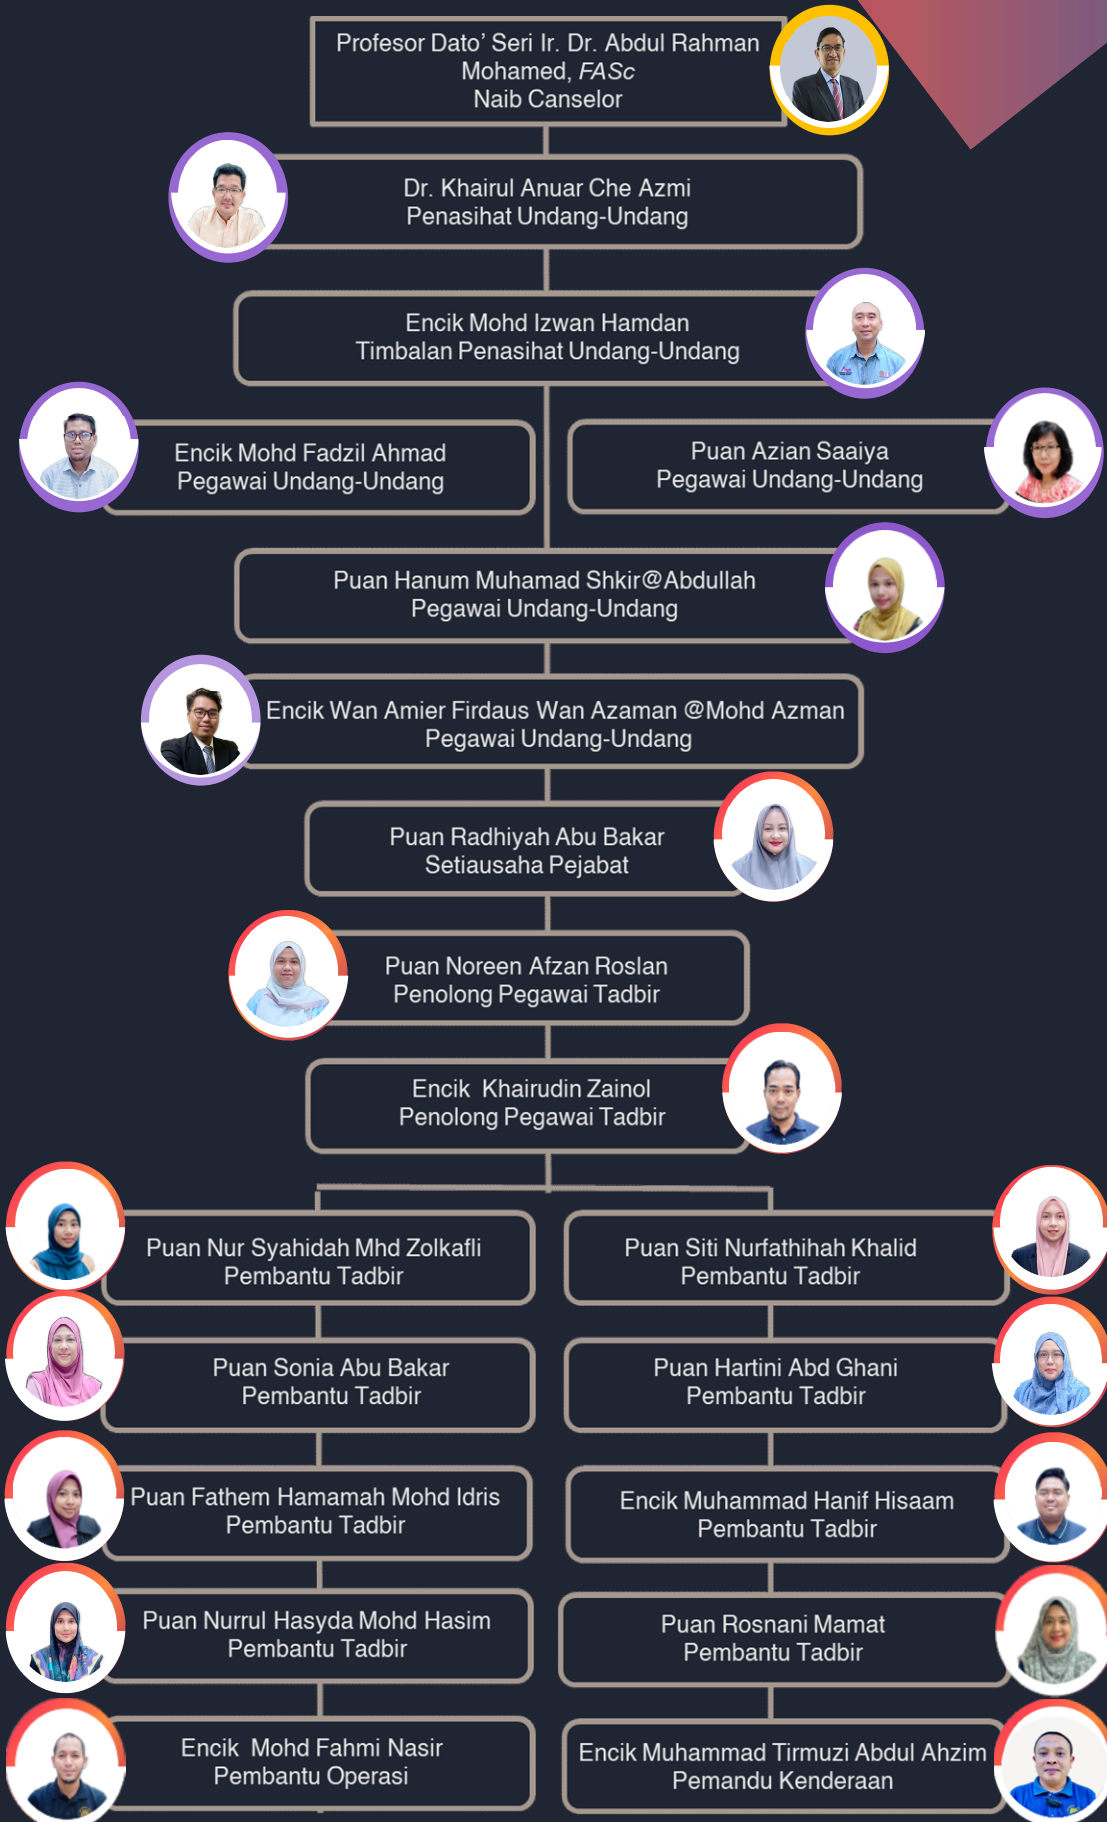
Profesor Dato' Seri Ir. Dr. Abdul Rahman Mohamed, FASc
Naib Canselor

Dr. Khairul Anuar Che Azmi
Penasihat Undang-Undang

Encik Mohd Izwan Hamdan
Timbalan Penasihat Undang-Undang

Encik Mohd Fadzil Ahmad
Pegawai Undang-Undang

Puan Azian Saaiya
Pegawai Undang-Undang

Puan Hanum Muhamad Shkir@Abdullah
Pegawai Undang-Undang

Encik Wan Amier Firdaus Wan Azaman @Mohd Azman
Pegawai Undang-Undang

Puan Radhiyah Abu Bakar
Setiausaha Pejabat

Puan Noreen Afzan Roslan
Penolong Pegawai Tadbir

Encik Khairudin Zainol
Penolong Pegawai Tadbir

Puan Nur Syahidah Mhd Zolkafli
Pembantu Tadbir

Puan Siti Nurfathihah Khalid
Pembantu Tadbir

Puan Sonia Abu Bakar
Pembantu Tadbir

Puan Hartini Abd Ghani
Pembantu Tadbir

Puan Fathem Hamamah Mohd Idris
Pembantu Tadbir

Encik Muhammad Hanif Hisaam
Pembantu Tadbir

Puan Nurrul Hasyda Mohd Hasim
Pembantu Tadbir

Puan Rosnani Mamat
Pembantu Tadbir

Encik Mohd Fahmi Nasir
Pembantu Operasi

Encik Muhammad Tirmuzi Abdul Ahzim
Pemandu Kenderaan